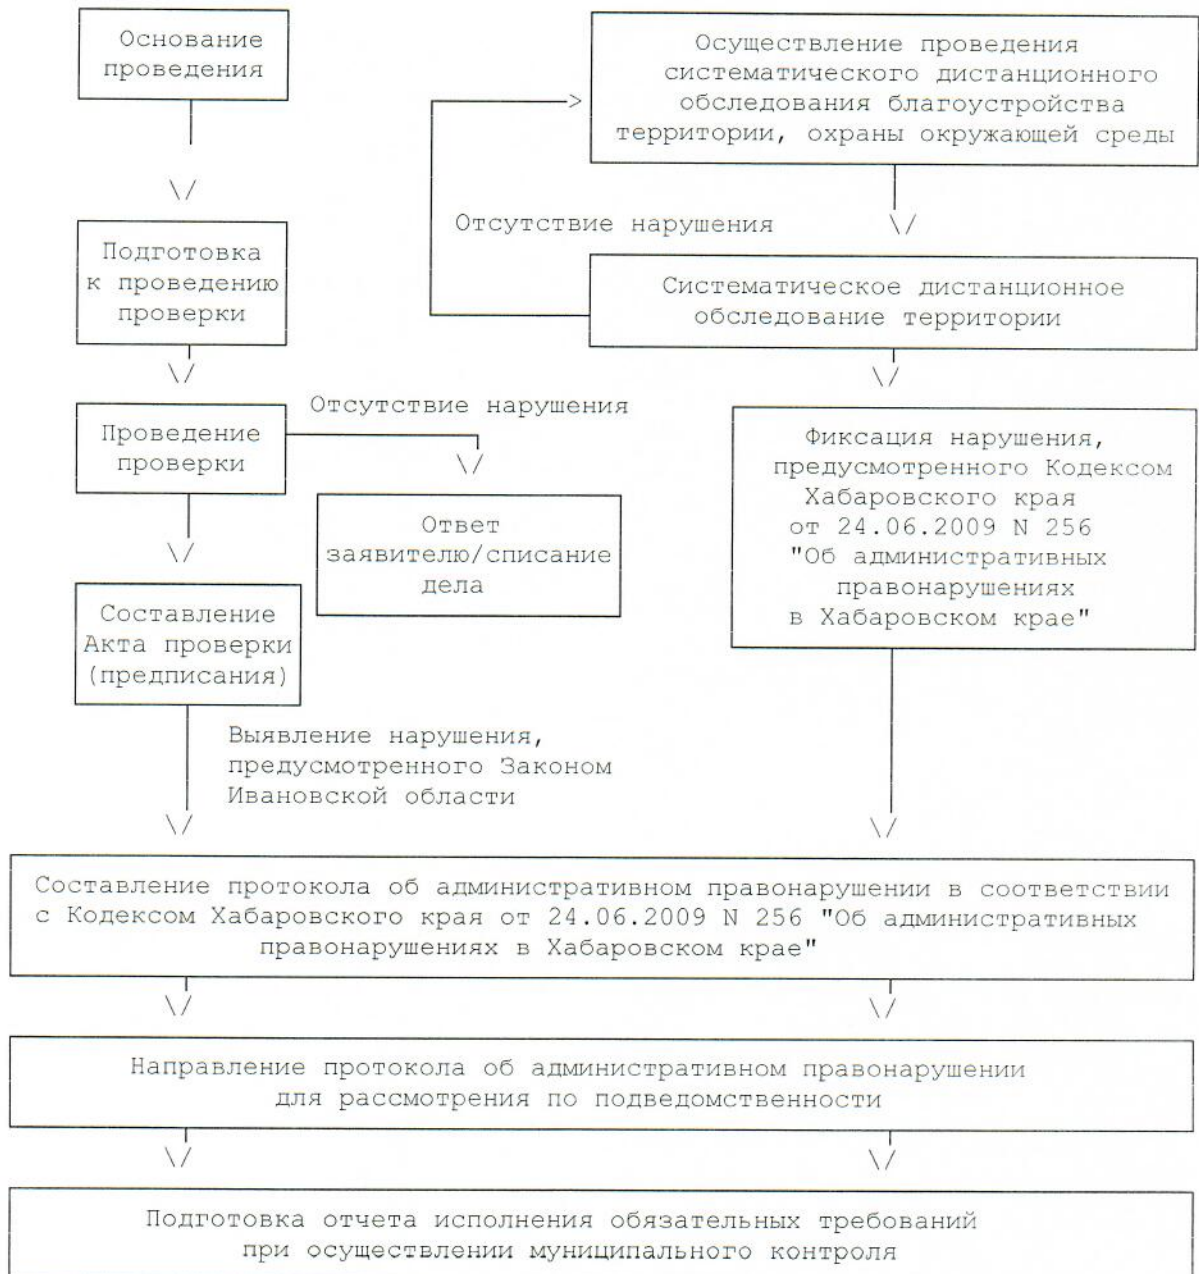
Основание проведения

Осуществление проведения систематического дистанционного обследования благоустройства территории, охраны окружающей среды

Отсутствие нарушения

Подготовка к проведению проверки

Систематическое дистанционное обследование территории

Отсутствие нарушения

Проведение проверки

Фиксация нарушения, предусмотренного Кодексом Хабаровского края от 24.06.2009 N 256 "Об административных правонарушениях в Хабаровском крае"

Ответ заявителю/списание дела

Составление Акта проверки (предписания)

Выявление нарушения, предусмотренного Законом Ивановской области

Составление протокола об административном правонарушении в соответствии с Кодексом Хабаровского края от 24.06.2009 N 256 "Об административных правонарушениях в Хабаровском крае"

Направление протокола об административном правонарушении для рассмотрения по подведомственности

Подготовка отчета исполнения обязательных требований при осуществлении муниципального контроля